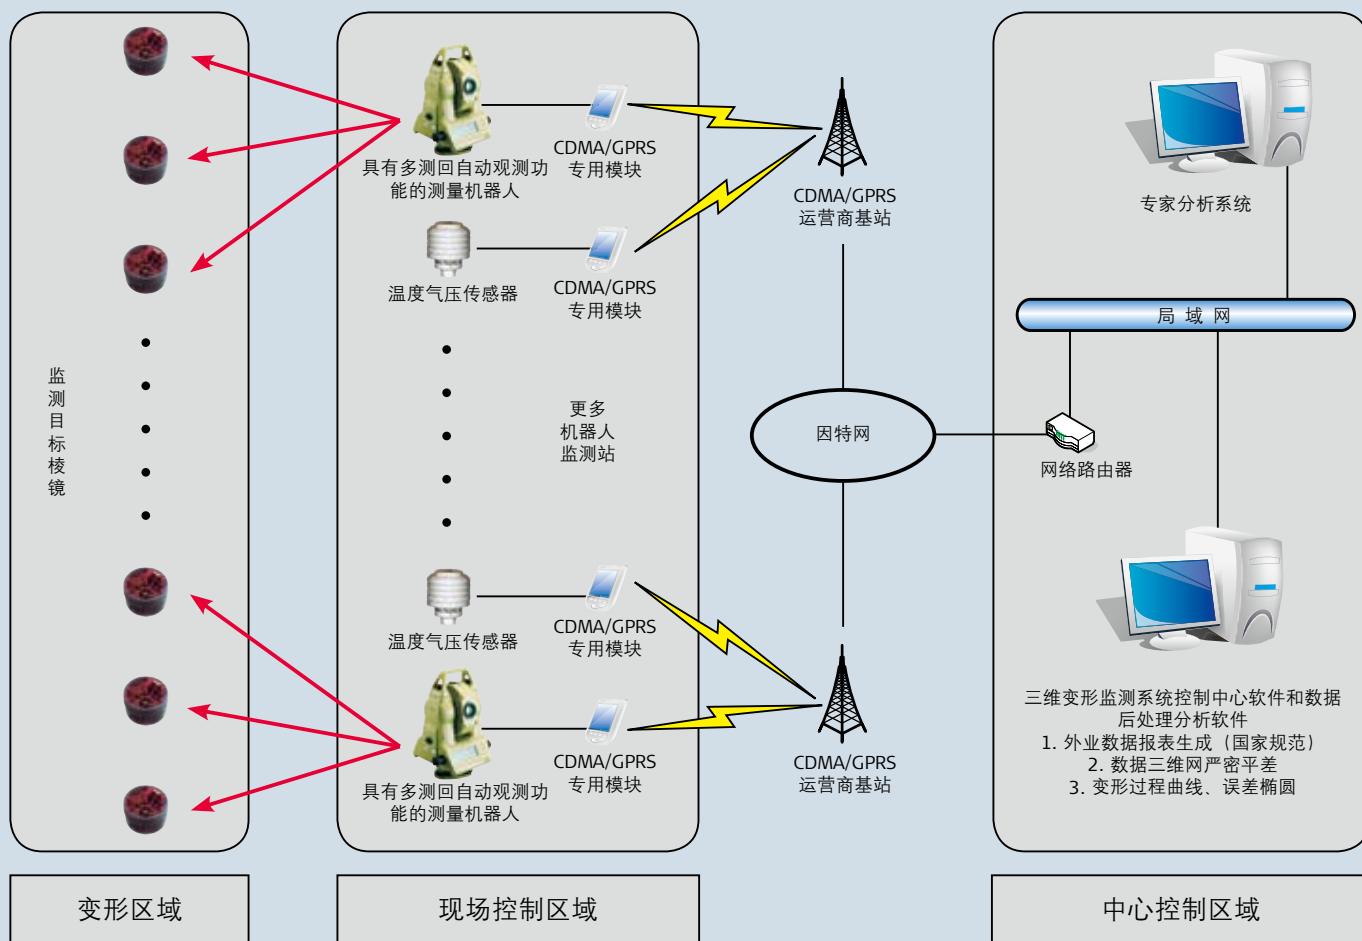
监测目标棱镜

具有多测回自动观测功能的测量机器人

CDMA/GPRS 专用模块

温度气压传感器

CDMA/GPRS 专用模块

更多机器人监测站

温度气压传感器

CDMA/GPRS 专用模块

具有多测回自动观测功能的测量机器人

CDMA/GPRS 专用模块

CDMA/GPRS 运营商基站

因特网

CDMA/GPRS 运营商基站

专家分析系统

局 域 网

网络路由器

三维变形监测系统控制中心软件和数据后处理分析软件
1. 外业数据报表生成（国家规范）
2. 数据三维网严密平差
3. 变形过程曲线、误差椭圆

变形区域

现场控制区域

中心控制区域